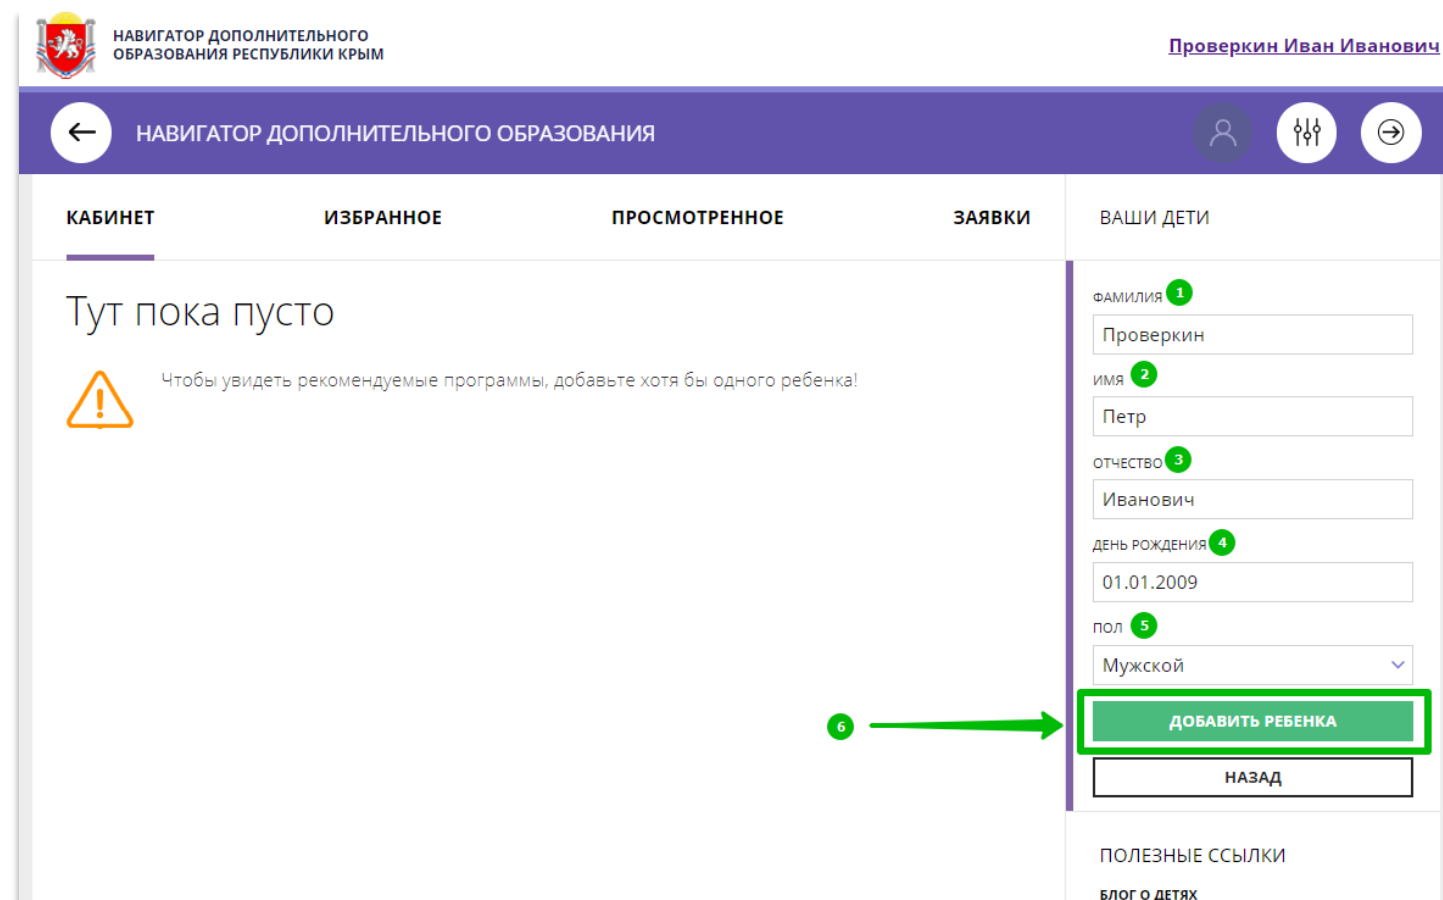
НАВИГАТОР ДОПОЛНИТЕЛЬНОГО ОБРАЗОВАНИЯ РЕСПУБЛИКИ КРЫМ

Проверкин Иван Иванович

НАВИГАТОР ДОПОЛНИТЕЛЬНОГО ОБРАЗОВАНИЯ

КАБИНЕТ ИЗБРАННОЕ ПРОСМОТРЕННОЕ ЗАЯВКИ

ВАШИ ДЕТИ

Тут пока пусто

Чтобы увидеть рекомендуемые программы, добавьте хотя бы одного ребенка!

ФАМИЛИЯ 1
Проверкин
ИМЯ 2
Петр
ОТЧЕСТВО 3
Иванович
ДЕНЬ РОЖДЕНИЯ 4
01.01.2009
ПОЛ 5
Мужской

6

ДОБАВИТЬ РЕБЕНКА
НАЗАД

ПОЛЕЗНЫЕ ССЫЛКИ
БЛОГ О ДЕТЯХ